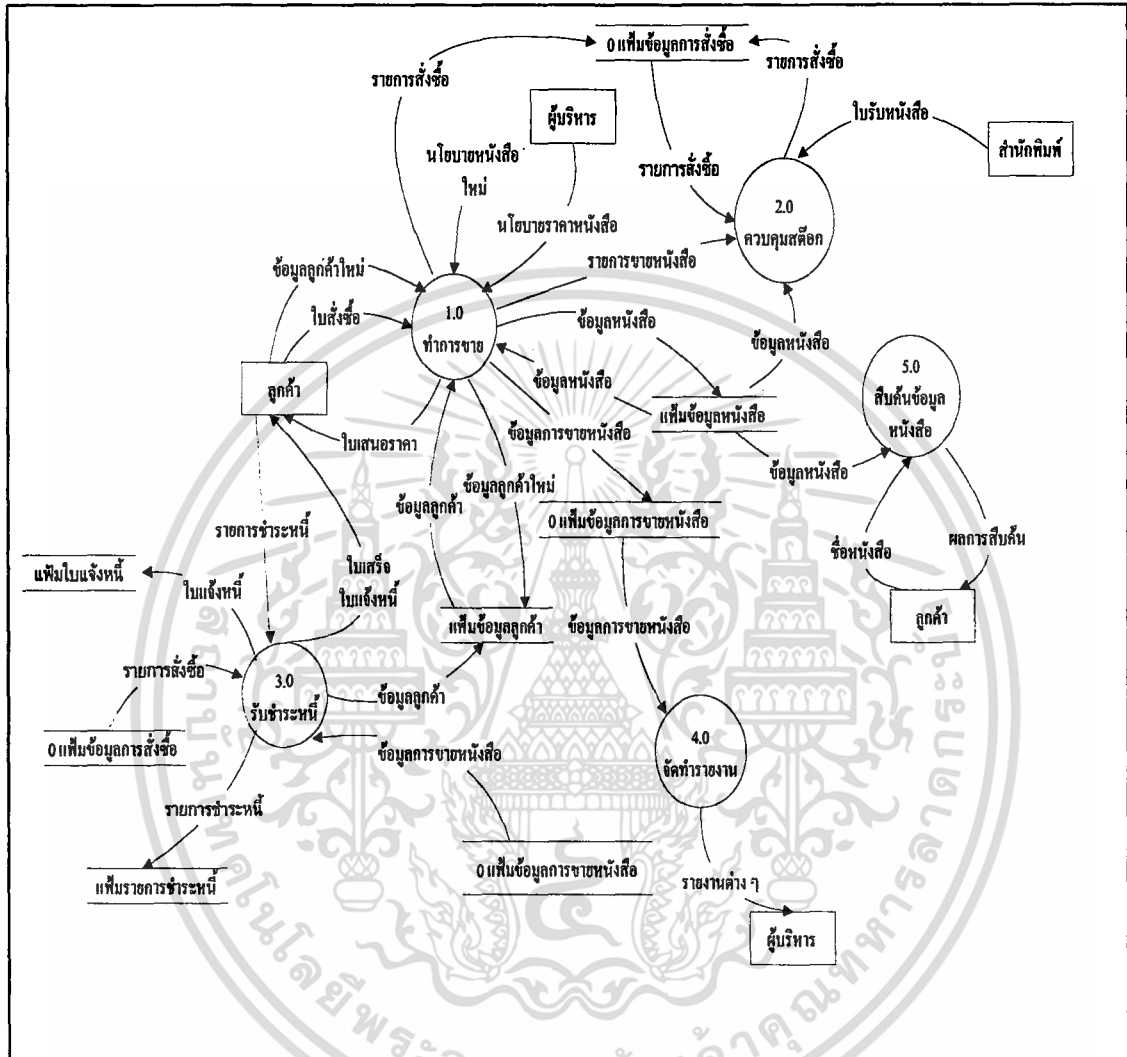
O แฟ้มข้อมูลการสั่งซื้อ

รายการสั่งซื้อ

รายการสั่งซื้อ

ผู้บริหาร

ใบรับหนังสือ

สำนักพิมพ์

นโยบายหนังสือใหม่

รายการสั่งซื้อ

นโยบายราคาหนังสือ

2.0
ควบคุมสต็อก

ข้อมูลลูกค้าใหม่

รายการขายหนังสือ

ใบสั่งซื้อ

1.0
ทำการขาย

ข้อมูลหนังสือ

ข้อมูลหนังสือ

5.0
สืบค้นข้อมูลหนังสือ

ลูกค้า

ข้อมูลหนังสือ

แฟ้มข้อมูลหนังสือ

ใบเสนอราคา

ข้อมูลการขายหนังสือ

ข้อมูลหนังสือ

ข้อมูลลูกค้าใหม่

ข้อมูลลูกค้า

O แฟ้มข้อมูลการขายหนังสือ

รายการชำระหนี้

ชื่อหนังสือ

ผลการสืบค้น

แฟ้มใบแจ้งหนี้

ใบแจ้งหนี้

ใบเสร็จ
ใบแจ้งหนี้

แฟ้มข้อมูลลูกค้า

ข้อมูลการขายหนังสือ

ลูกค้า

รายการสั่งซื้อ

3.0
รับชำระหนี้

ข้อมูลลูกค้า

O แฟ้มข้อมูลการสั่งซื้อ

ข้อมูลการขายหนังสือ

4.0
จัดทำรายงาน

รายการชำระหนี้

แฟ้มรายการชำระหนี้

O แฟ้มข้อมูลการขายหนังสือ

รายงานต่าง ๆ

ผู้บริหาร